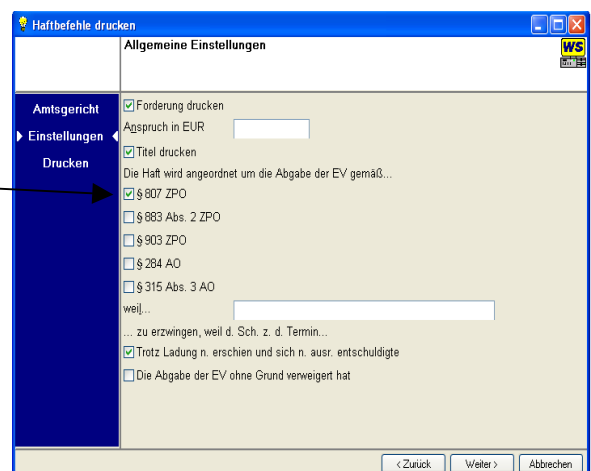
Haftbefehle drucken

Allgemeine Einstellungen

WS

Amtsgericht
Einstellungen
Drucken

Forderung drucken
Anspruch in EUR
Titel drucken
Die Haft wird angeordnet um die Abgabe der EV gemäß...
§ 807 ZPO
§ 883 Abs. 2 ZPO
§ 903 ZPO
§ 284 AO
§ 315 Abs. 3 AO
weil...
... zu erzwingen, weil d. Sch. z. d. Termin...
Trotz Ladung n. erschien und sich n. ausr. entschuldigte
Die Abgabe der EV ohne Grund verweigert hat

< Zurück
Weiter >
Abbrechen